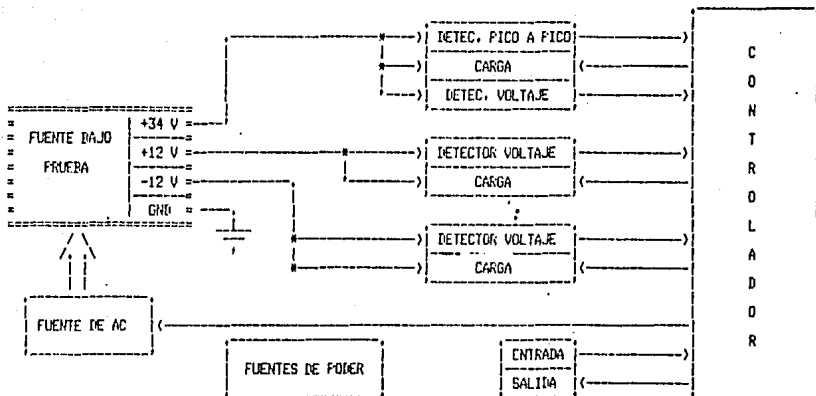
FUENTE BAJO PRUEBA

+34 V
+12 V
-12 V
GND

DETEC. PICO A PICO
CARGA
DETEC. VOLTAJE

DETECTOR VOLTAJE
CARGA

DETECTOR VOLTAJE
CARGA

FUENTE DE AC

FUENTES DE PODER

ENTRADA
SALIDA

C
O
N
T
R
O
L
A
D
O
R